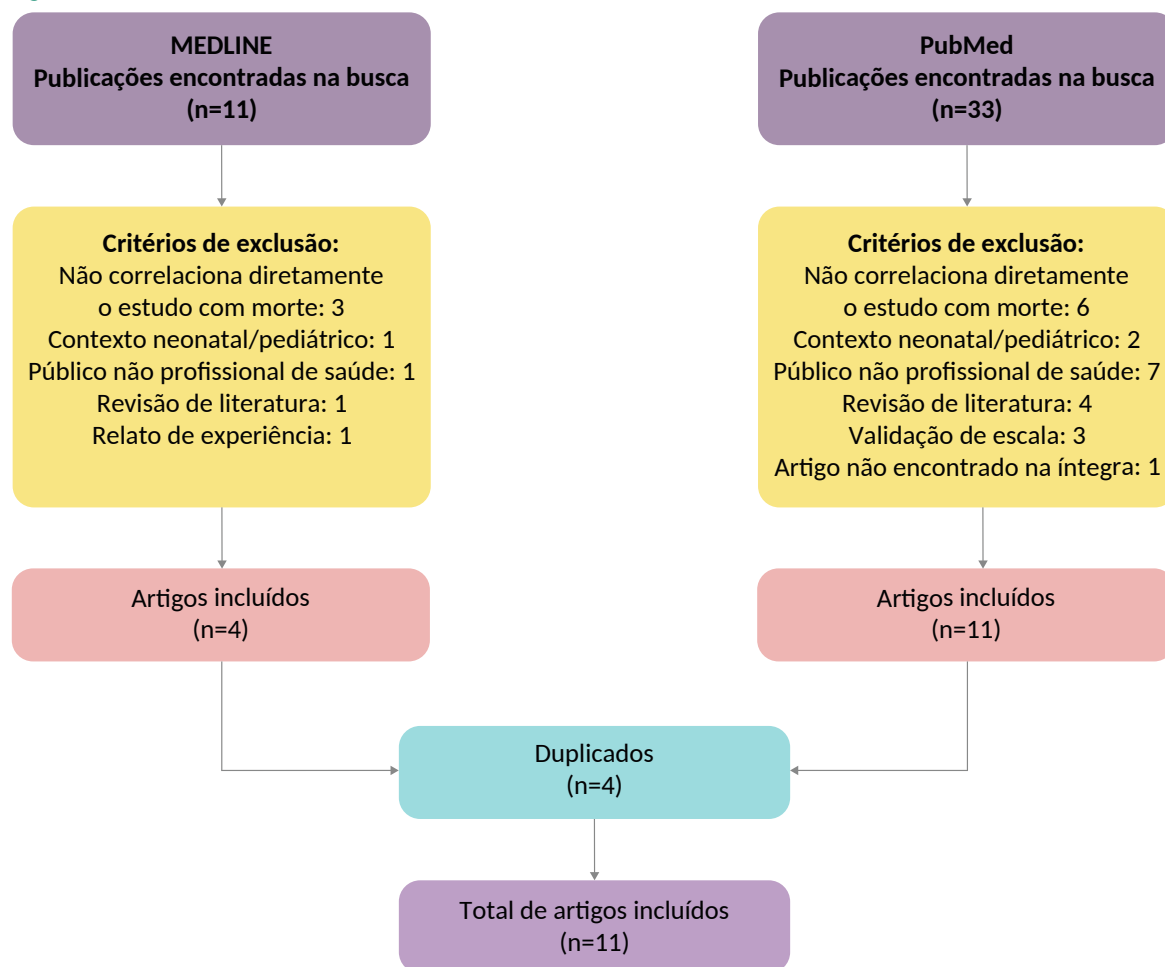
MEDLINE
Publicações encontradas na busca
(n=11)

PubMed
Publicações encontradas na busca
(n=33)

Critérios de exclusão:
Não correlaciona diretamente o estudo com morte: 3
Contexto neonatal/pediátrico: 1
Público não profissional de saúde: 1
Revisão de literatura: 1
Relato de experiência: 1

Critérios de exclusão:
Não correlaciona diretamente o estudo com morte: 6
Contexto neonatal/pediátrico: 2
Público não profissional de saúde: 7
Revisão de literatura: 4
Validação de escala: 3
Artigo não encontrado na íntegra: 1

Artigos incluídos
(n=4)

Artigos incluídos
(n=11)

Duplicados
(n=4)

Total de artigos incluídos
(n=11)